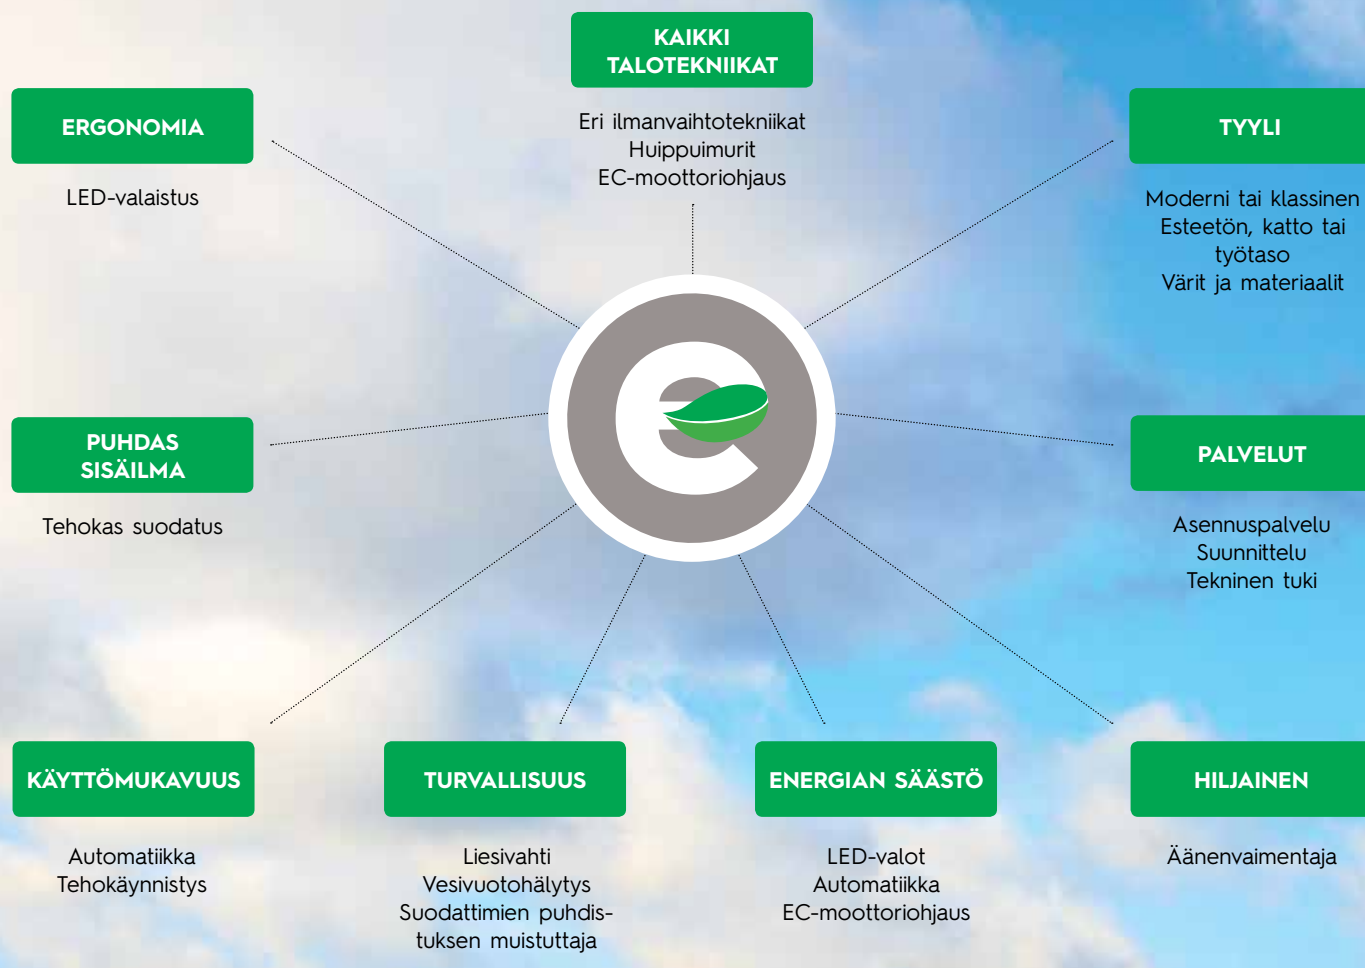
KAIKKI TALOTEKNIIKAT

Eri ilmanvaihtotekniikat
Huippuimurit
EC-moottoriohjaus

ERGONOMIA

LED-valaistus

TYYLI

Moderni tai klassinen
Esteetön, katto tai työtaso
Värit ja materiaalit

PUHDAS SISÄILMA

Tehokas suodatus

PALVELUT

Asennuspalvelu
Suunnittelu
Tekninen tuki

KÄYTTÖMUKAVUUS

Automatiikka
Tehokäynnistys

TURVALLISUUS

Liesivahti
Vesivuotohälytys
Suodattimien puhdistuksen muistuttaja

ENERGIAN SÄÄSTÖ

LED-valot
Automatiikka
EC-moottoriohjaus

HILJAINEN

Äänenvaimentaja